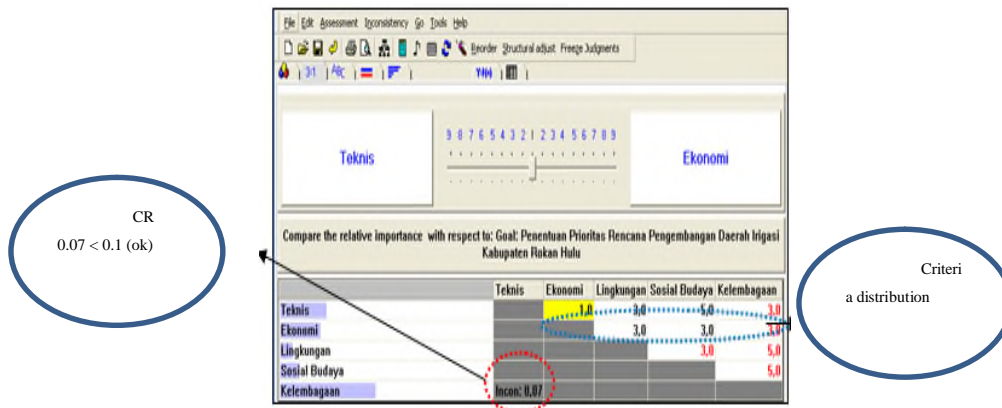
File Edit Assessment Inconsistency Go Tools Help

Reorder Structural adjust Freeze Judgments

3:1 ABC

Teknis

9 8 7 6 5 4 3 2 1 2 3 4 5 6 7 8 9

Ekonomi

Compare the relative importance with respect to: Goal: Penentuan Prioritas Rencana Pengembangan Daerah Irigasi Kabupaten Rokan Hulu

| | Teknis | Ekonomi | Lingkungan | Sosial Budaya | Kelembagaan |
|---|---|---|---|---|---|
| Teknis | | 1,0 | 3,0 | 5,0 | 3,0 |
| Ekonomi | | | 3,0 | 3,0 | 3,0 |
| Lingkungan | | | | 3,0 | 5,0 |
| Sosial Budaya | | | | | 5,0 |
| Kelembagaan | Incon: 0,07 | | | | |

CR
0.07 < 0.1 (ok)

Criteri a distribution